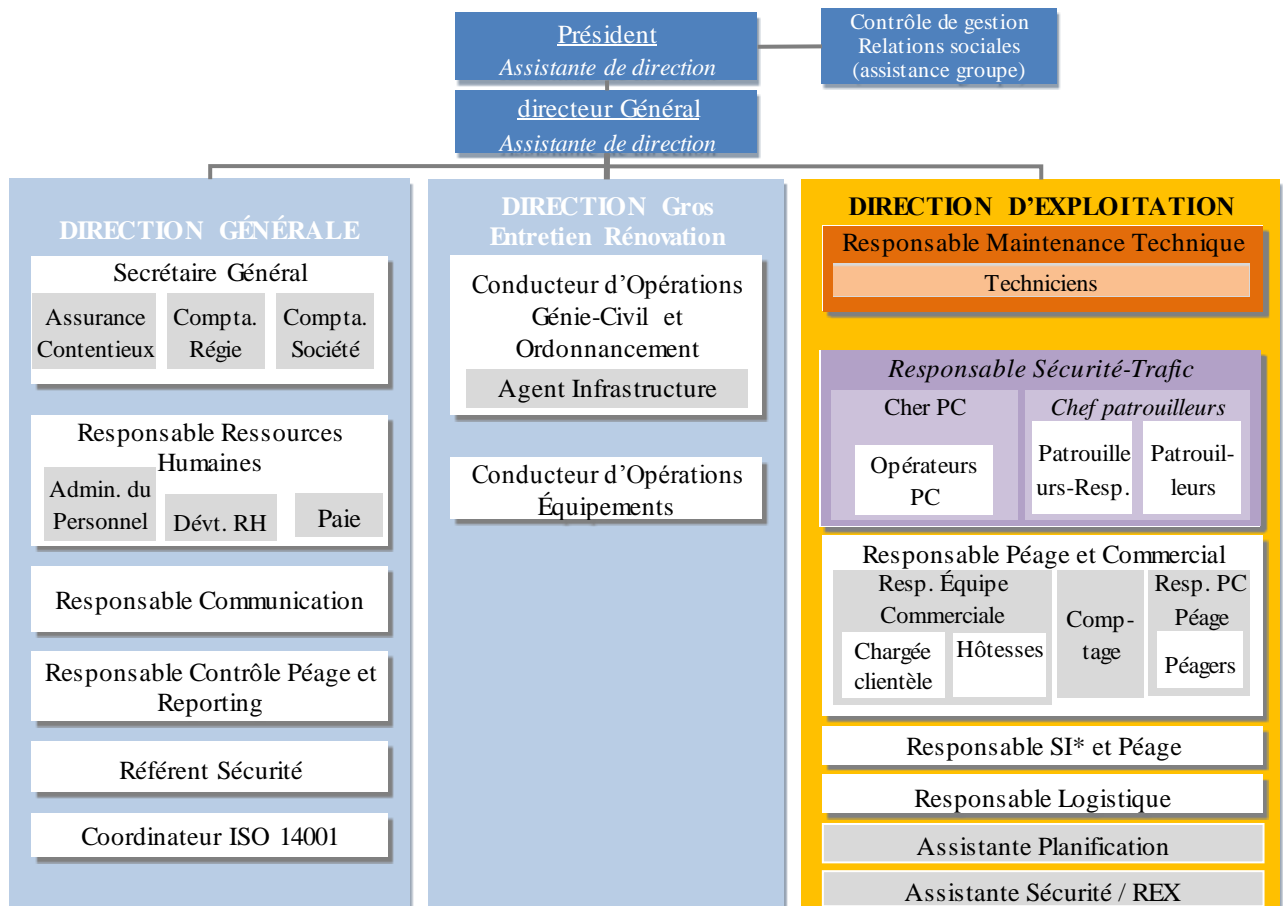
Président
Assistante de direction

Contrôle de gestion
Relations sociales
(assistance groupe)

directeur Général
Assistante de direction

DIRECTION GÉNÉRALE

Secrétaire Général
Assurance Contentieux
Compta. Régie
Compta. Société

Responsable Ressources Humaines
Admin. du Personnel
Dévt. RH
Paie

Responsable Communication

Responsable Contrôle Péage et Reporting

Référent Sécurité

Coordinateur ISO 14001

DIRECTION Gros Entretien Rénovation

Conducteur d'Opérations Génie-Civil et Ordonnancement
Agent Infrastructure

Conducteur d'Opérations Équipements

DIRECTION D'EXPLOITATION

Responsable Maintenance Technique
Techniciens

Responsable Sécurité-Trafic
Cher PC
Opérateurs PC
Chef patrouilleurs
Patrouilleurs-Resp.
Patrouilleurs

Responsable Péage et Commercial
Resp. Équipe Commerciale
Chargée clientèle
Hôtesses
Comptage
Resp. PC Péage
Péagers

Responsable SI* et Péage

Responsable Logistique

Assistante Planification

Assistante Sécurité / REX